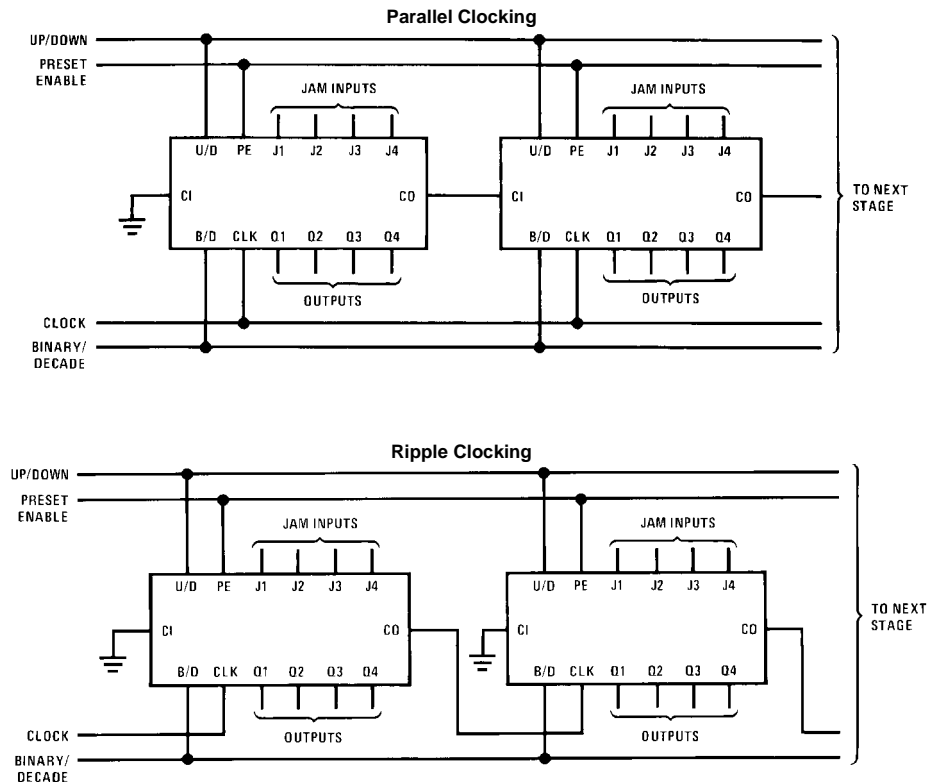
Parallel Clocking

UP/DOWN
PRESET ENABLE

JAM INPUTS
U/D PE J1 J2 J3 J4
CI
CO
B/D CLK Q1 Q2 Q3 Q4
OUTPUTS

JAM INPUTS
U/D PE J1 J2 J3 J4
CI
CO
B/D CLK Q1 Q2 Q3 Q4
OUTPUTS

TO NEXT STAGE

CLOCK
BINARY/ DECADE

Ripple Clocking

UP/DOWN
PRESET ENABLE

JAM INPUTS
U/D PE J1 J2 J3 J4
CI
CO
B/D CLK Q1 Q2 Q3 Q4
OUTPUTS

JAM INPUTS
U/D PE J1 J2 J3 J4
CI
CO
B/D CLK Q1 Q2 Q3 Q4
OUTPUTS

TO NEXT STAGE

CLOCK
BINARY/ DECADE